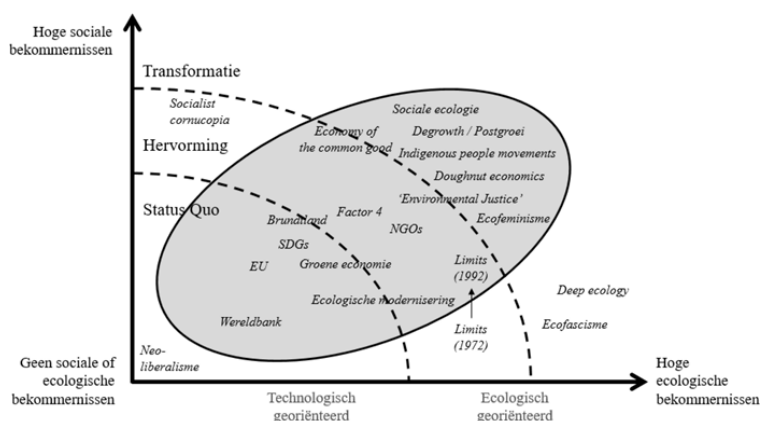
Hoge sociale bekommernissen

Transformatie

Socialist cornucopia

Hervorming

Status Quo

Sociale ecologie

Economy of the common good

Degrowth / Postgroei

Indigenous people movements

Doughnut economics

'Environmental Justice'

Ecofeminisme

Factor 4

Brundtland

NGOs

SDGs

EU

Groene economie

Limits (1992)

Ecologische modernisering

Deep ecology

Wereldbank

Limits (1972)

Ecofascisme

Neo-liberalisme

Geen sociale of ecologische bekommernissen

Technologisch georiënteerd

Ecologisch georiënteerd

Hoge ecologische bekommernissen